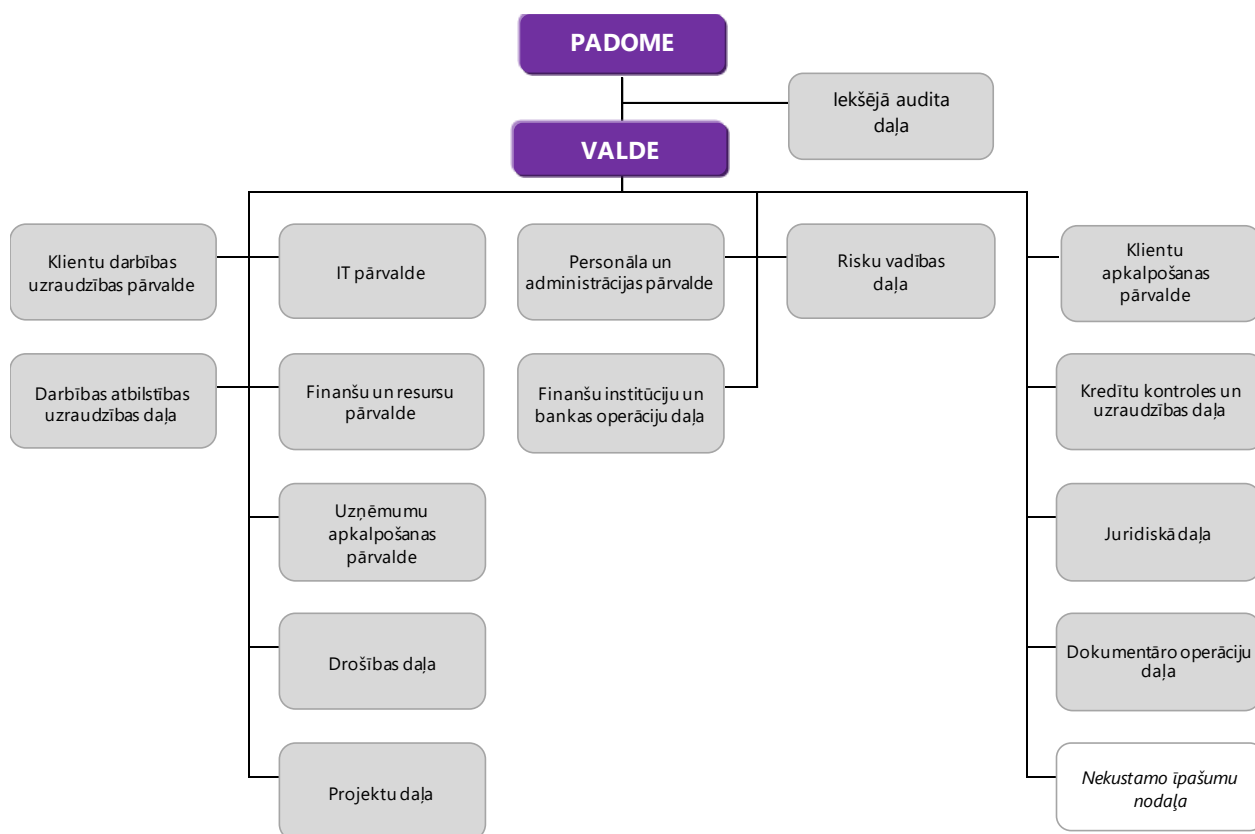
PADOME

Iekšējā audita daļa

VALDE

Klientu darbības uzraudzības pārvalde

IT pārvalde

Personāla un administrācijas pārvalde

Risku vadības daļa

Klientu apkalpošanas pārvalde

Darbības atbilstības uzraudzības daļa

Finanšu un resursu pārvalde

Finanšu institūciju un bankas operāciju daļa

Kredītu kontroles un uzraudzības daļa

Uzņēmumu apkalpošanas pārvalde

Juridiskā daļa

Drošības daļa

Dokumentāro operāciju daļa

Projektu daļa

Nekustamo īpašumu nodaļa